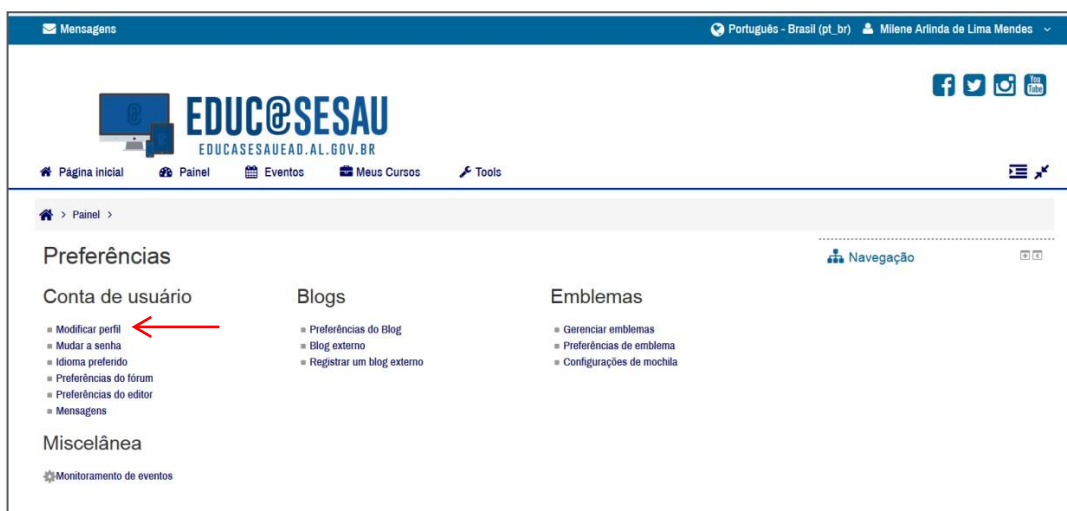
Mensagens

Português - Brasil (pt_br) Milene Arlinda de Lima Mendes

EDUC@SESAU
EDUCASESAUEAD.AL.GOV.BR

Página inicial Painel Eventos Meus Cursos Tools

> Painel >

Preferências

Conta de usuário

- Modificar perfil
- Mudar a senha
- Idioma preferido
- Preferências do fórum
- Preferências do editor
- Mensagens

Blogs

- Preferências do Blog
- Blog externo
- Registrar um blog externo

Emblemas

- Gerenciar emblemas
- Preferências de emblema
- Configurações de mochila

Miscelânea

Monitoramento de eventos

Navegação